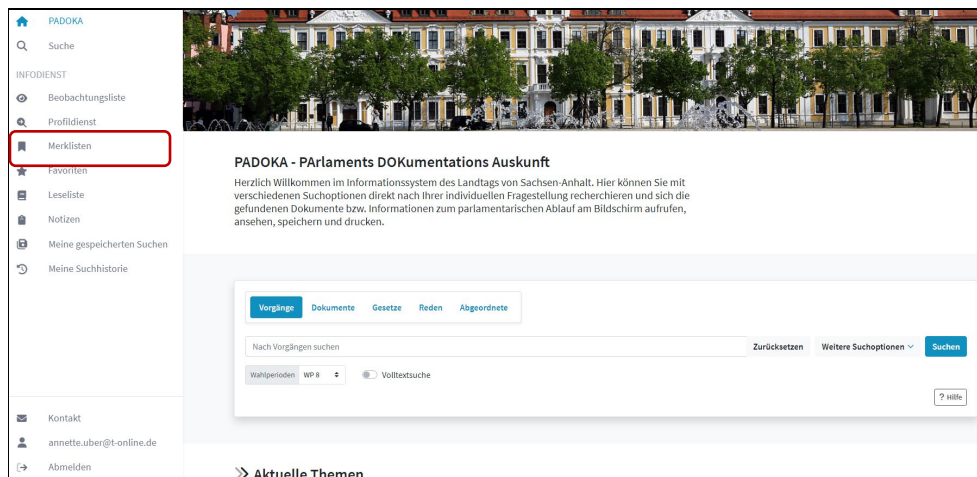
PADOKA
Suche
INFODIENST
Beobachtungsliste
Profildienst
Merklisten
Favoriten
Leseliste
Notizen
Meine gespeicherten Suchen
Meine Suchhistorie

Kontakt
annette.uber@t-online.de
Abmelden

PADOKA - PArlaments DOKumentations Auskunft

Herzlich Willkommen im Informationssystem des Landtags von Sachsen-Anhalt. Hier können Sie mit verschiedenen Suchoptionen direkt nach Ihrer individuellen Fragestellung recherchieren und sich die gefundenen Dokumente bzw. Informationen zum parlamentarischen Ablauf am Bildschirm aufrufen, ansehen, speichern und drucken.

Vorgänge Dokumente Gesetze Reden Abgeordnete

Nach Vorgängen suchen
Zurücksetzen Weitere Suchoptionen Suchen

Wahlperioden WP 8
Volltextsuche

? Hilfe

Aktuelle Themen